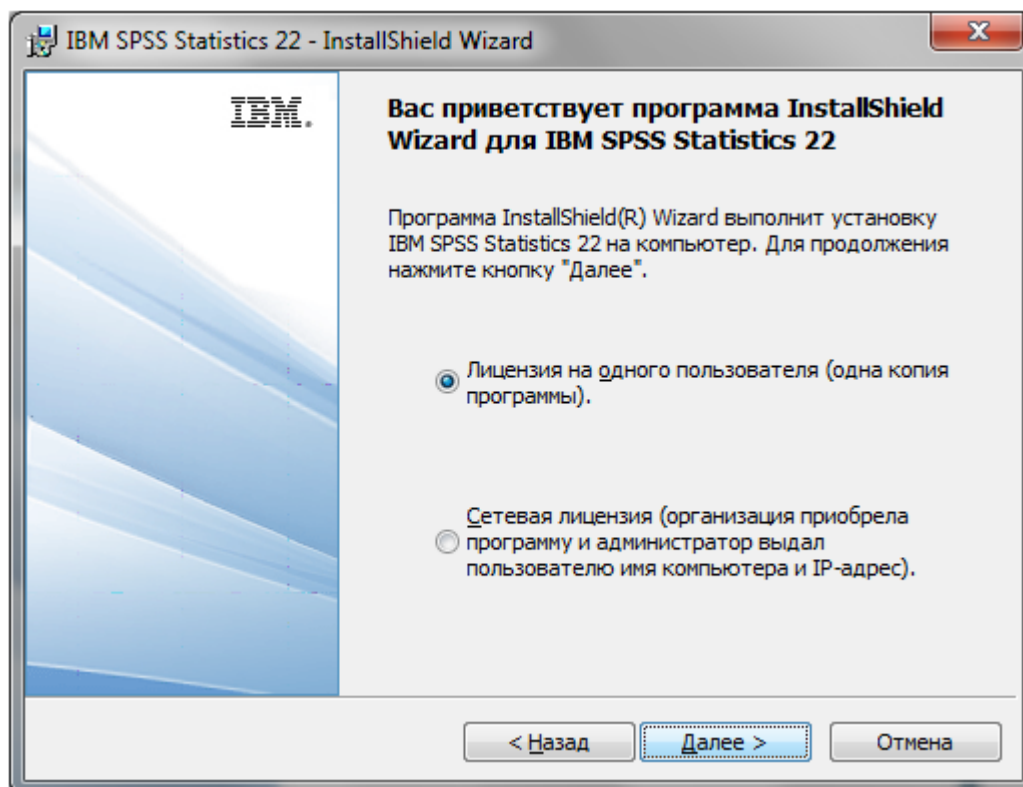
IBM SPSS Statistics 22 - InstallShield Wizard

IBM.

Вас приветствует программа InstallShield Wizard для IBM SPSS Statistics 22

Программа InstallShield(R) Wizard выполнит установку IBM SPSS Statistics 22 на компьютер. Для продолжения нажмите кнопку "Далее".

Лицензия на одного пользователя (одна копия программы).

Сетевая лицензия (организация приобрела программу и администратор выдал пользователю имя компьютера и IP-адрес).

< Назад

Далее >

Отмена